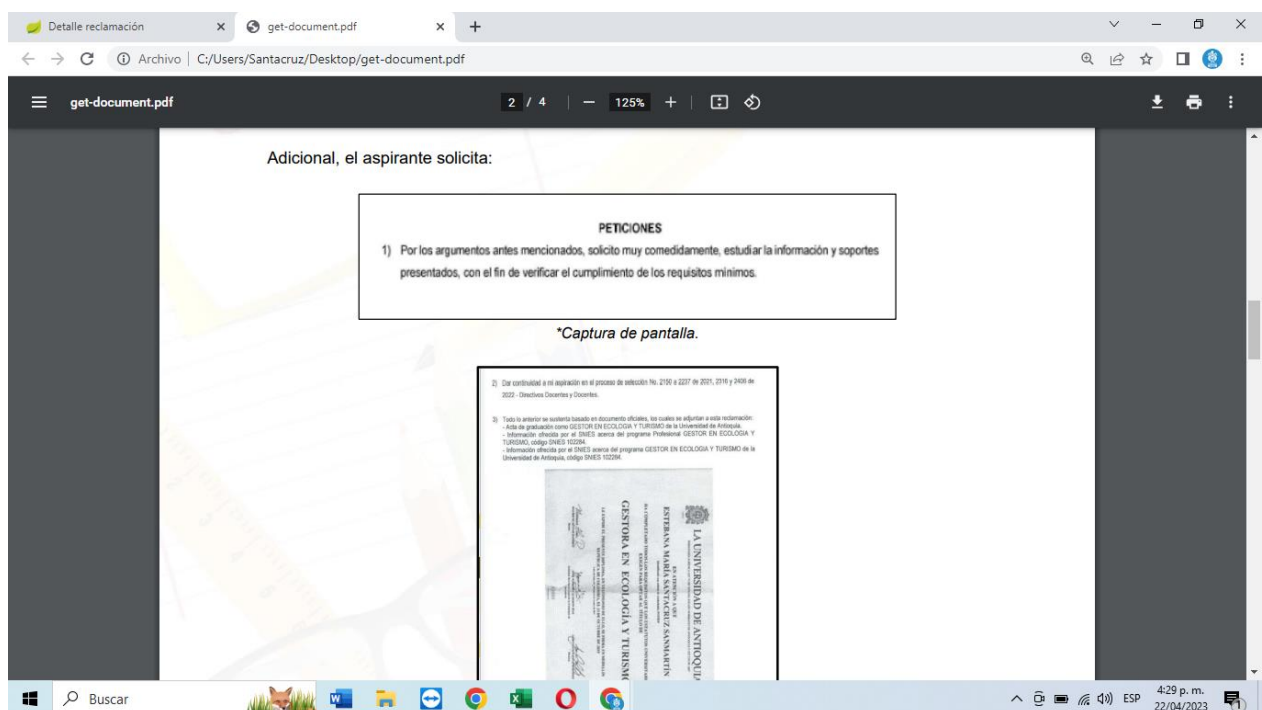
Detalle reclamación × get-document.pdf × +

Archivo | C:/Users/Santacruz/Desktop/get-document.pdf

get-document.pdf 2 / 4 | — 125% + |

Adicional, el aspirante solicita:

PETICIONES

1) Por los argumentos antes mencionados, solicito muy comedidamente, estudiar la información y soportes presentados, con el fin de verificar el cumplimiento de los requisitos mínimos.

*Captura de pantalla.

2) Dar continuidad a mi aspiración en el proceso de selección No. 2150 a 2237 de 2021, 2316 y 2406 de 2022 - Directivos Docentes y Docentes.

3) Todo lo anterior se sustenta basado en documento oficiales, los cuales se adjuntan a esta reclamación:
- Acta de graduación como GESTOR EN ECOLOGIA Y TURISMO de la Universidad de Antioquia.
- Información ofrecida por el SNIES acerca del programa Profesional GESTOR EN ECOLOGIA Y TURISMO, código SNIES 102284.
- Información ofrecida por el SNIES acerca del programa GESTOR EN ECOLOGIA Y TURISMO de la Universidad de Antioquia, código SNIES 102284.

LA UNIVERSIDAD DE ANTIOQU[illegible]
ESTEFANÍA MARÍA SANTACRUZ SANMARTÍN
GESTORA EN ECOLOGÍA Y TURISMO

Buscar

ESP 4:29 p. m. 22/04/2023